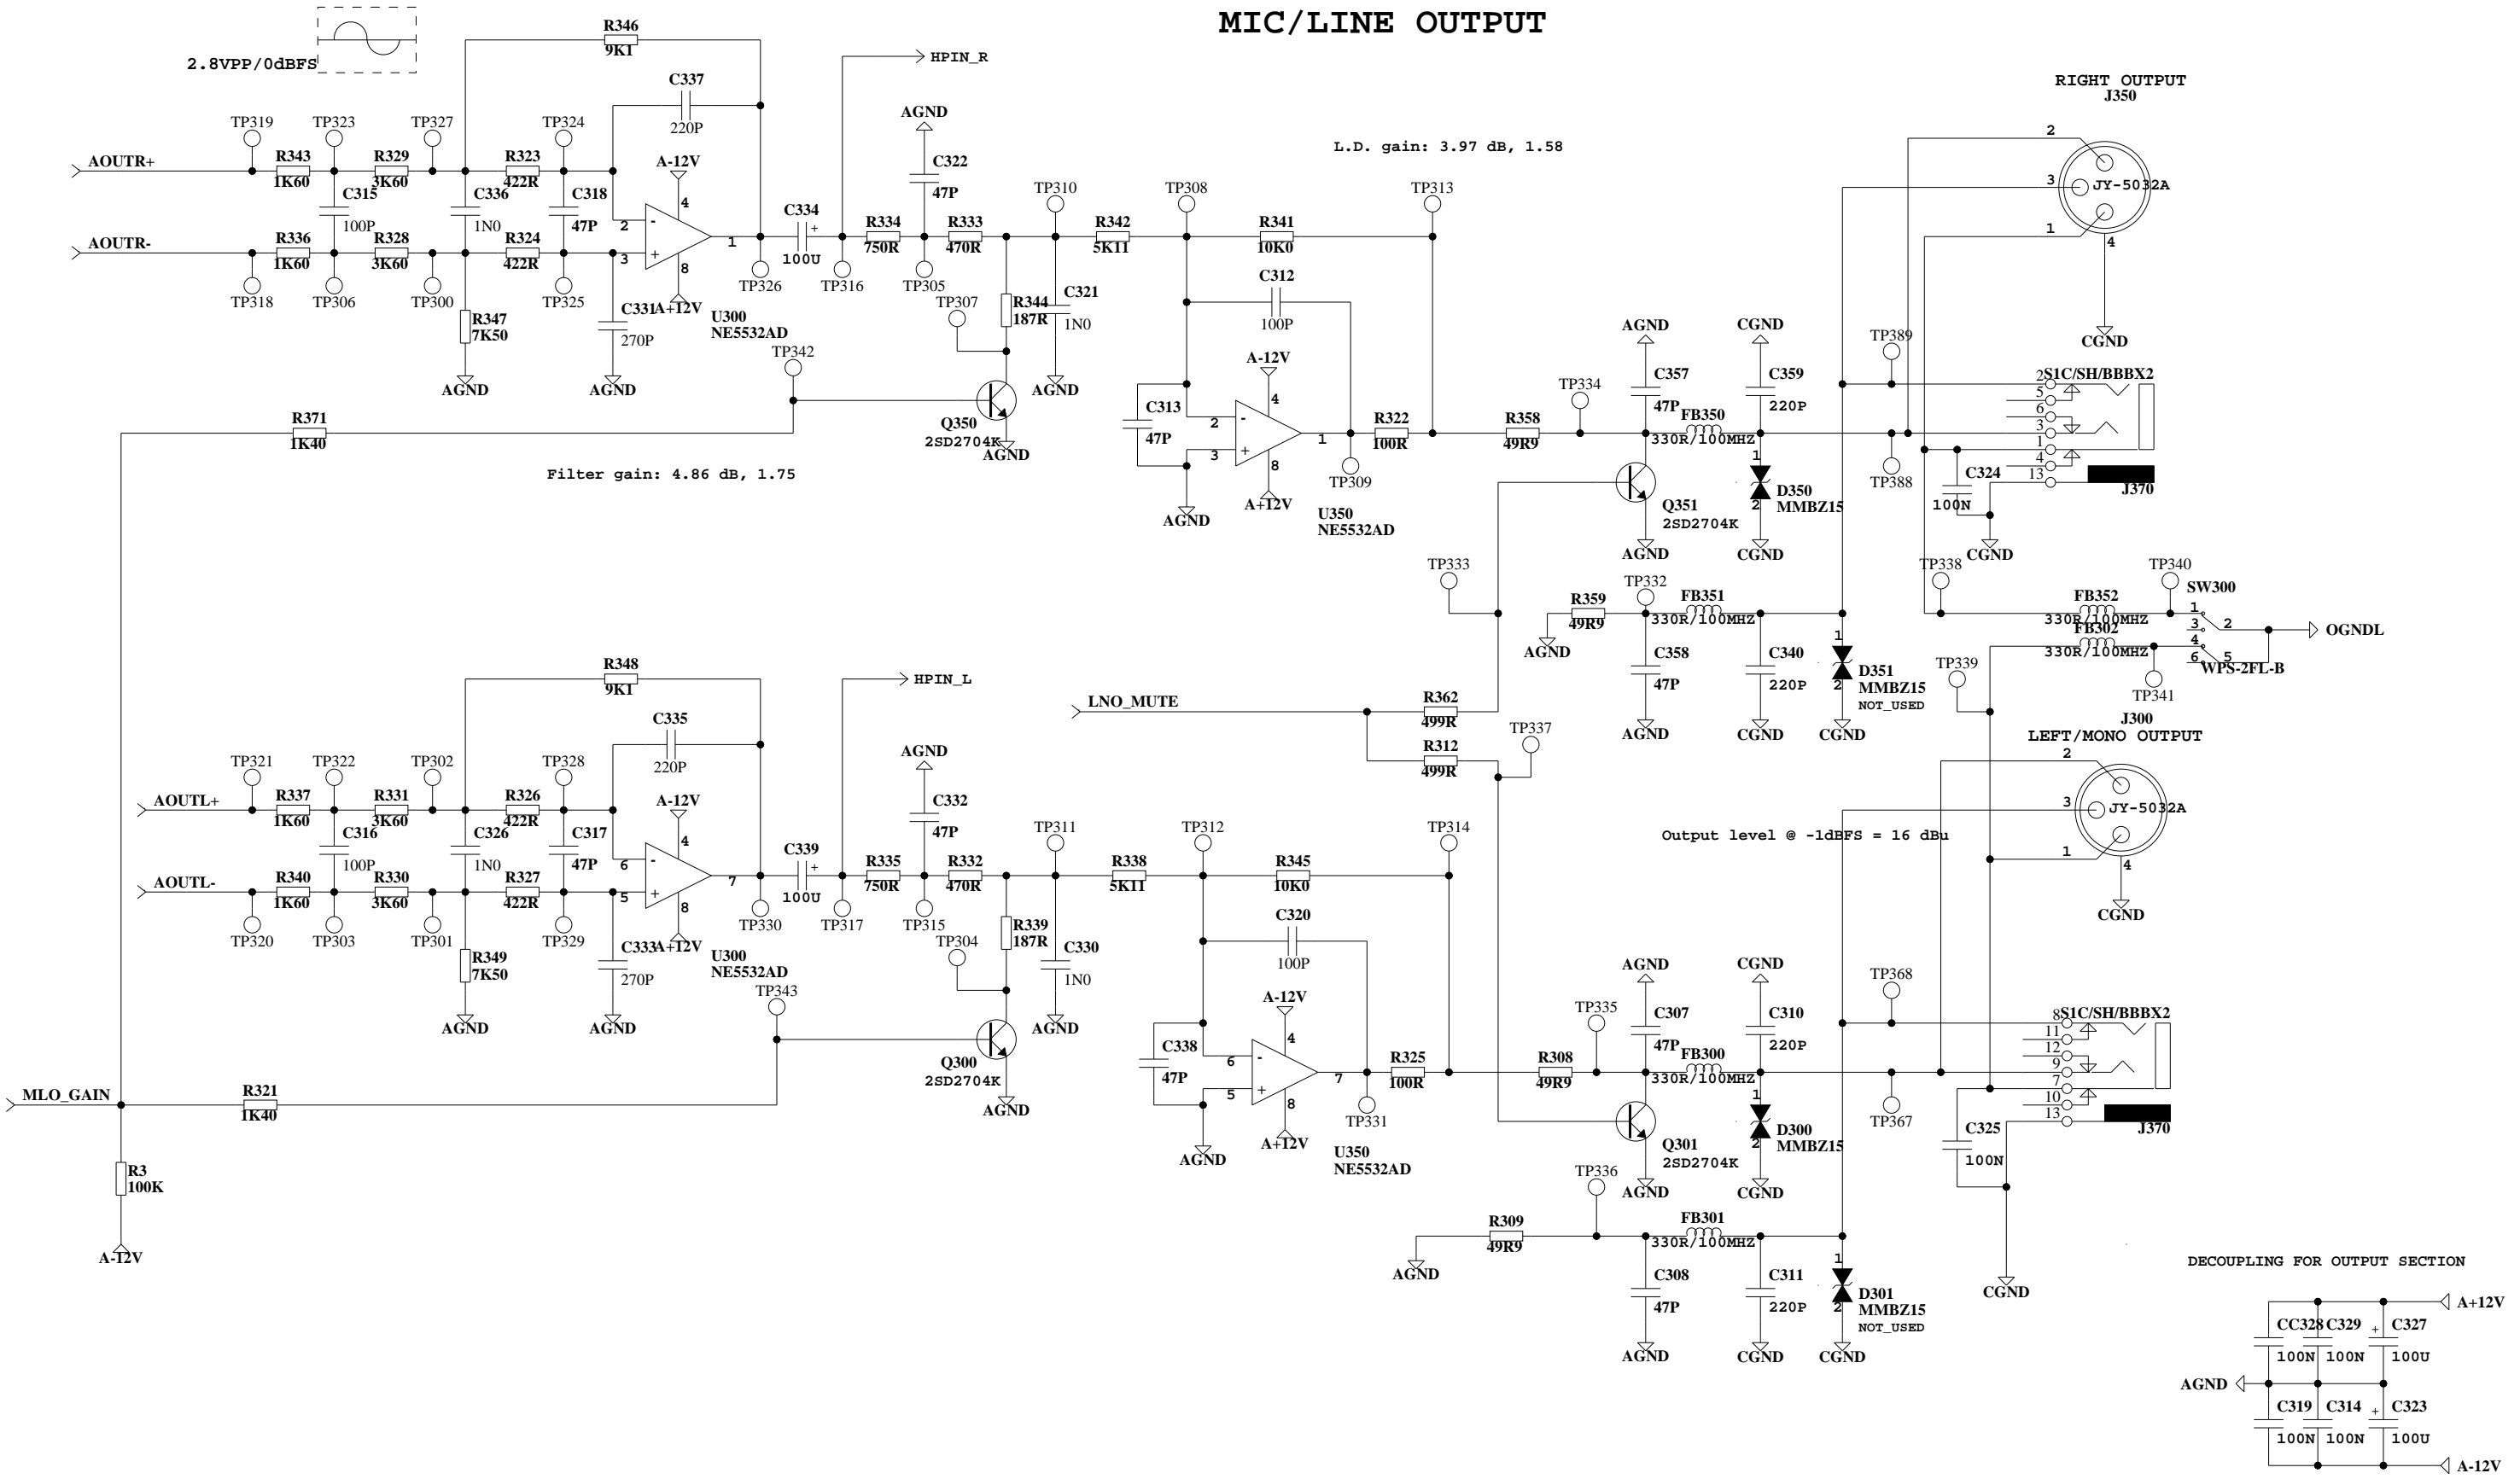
MIC/LINE OUTPUT

2.8VPP/0dBFS

R346
9K1
C337
220P
HPIN_R
AGND
C322
47P
RIGHT OUTPUT
J350
L.D. gain: 3.97 dB, 1.58
TP319 TP323 TP327 TP324
AOUTR+
R343 1K60 R329 3K60 R323 422R
C315 100P C336 1N0 C318 47P
A-12V
AOUTR-
R336 1K60 R328 3K60 R324 422R
TP318 TP306 TP300 TP325
R347 7K50
C331 270P A+12V
U300 NE5532AD
C334 100U
TP326 TP316 TP305
R334 750R R333 470R
TP310 TP308 TP313
R342 5K11 R341 10K0
C312 100P
R344 187R
C321 1N0
TP307
TP342
AGND AGND AGND AGND
R371 1K40
Q350 2SD2704K
AGND
Filter gain: 4.86 dB, 1.75
C313 47P
A-12V A+12V
U350 NE5532AD
TP309
AGND
R322 100R
R358 49R9
TP334
AGND C357 47P
FB350 330R/100MHZ
CGND C359 220P
D350 MMBZ15
Q351 2SD2704K
AGND CGND
TP389 TP388
S1C/SH/BBBX2
JY-5032A
CGND
C324 100N
J370
CGND
TP338 TP340
SW300
FB352 330R/100MHZ
FB302 330R/100MHZ
OGNDL
WPS-2FL-B
TP341
TP333 TP332
R359 49R9
FB351 330R/100MHZ
AGND
C358 47P C340 220P
D351 MMBZ15 NOT_USED
AGND CGND CGND
TP339
J300
LEFT/MONO OUTPUT
LNO_MUTE
R362 499R
R312 499R
TP337
R348 9K1
C335 220P
HPIN_L
AGND C332 47P
TP321 TP322 TP302 TP328
AOUTL+
R337 1K60 R331 3K60 R326 422R
C316 100P C326 1N0 C317 47P
AOUTL-
R340 1K60 R330 3K60 R327 422R
TP320 TP303 TP301 TP329
R349 7K50
C333 270P
U300 NE5532AD
C339 100U
TP330 TP317 TP315
R335 750R R332 470R
TP311 TP312 TP314
R338 5K11 R345 10K0
C320 100P
R339 187R C330 1N0
TP304 TP343
Q300 2SD2704K
AGND
C338 47P
U350 NE5532AD
TP331
R325 100R R308 49R9
TP335
C307 47P
FB300 330R/100MHZ
C310 220P
D300 MMBZ15
Q301 2SD2704K
TP368 TP367
C325 100N
Output level @ -1dBFS = 16 dBu
MLO_GAIN
R321 1K40
R3 100K
A-12V
TP336
R309 49R9
FB301 330R/100MHZ
C308 47P C311 220P
D301 MMBZ15 NOT_USED
AGND CGND CGND CGND
DECOUPLING FOR OUTPUT SECTION
A+12V
CC328 100N C329 100N C327 100U
AGND
C319 100N C314 100N C323 100U
A-12V